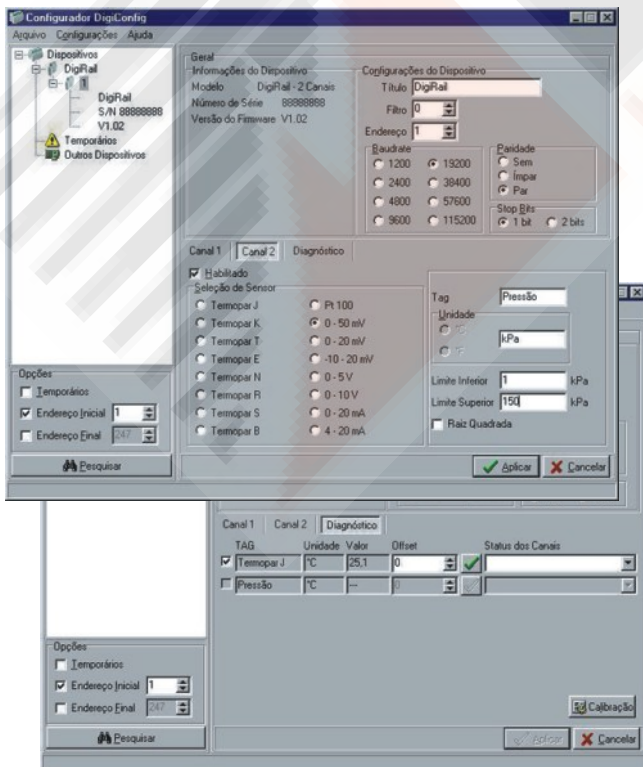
Configurador DigiConfig

Arquivo Configurações Ajuda

Dispositivos
DigiRail
1
DigiRail
S/N 88888888
V1.02
Temporários
Outros Dispositivos

Opções
Temporários
Endereço Inicial 1
Endereço Final 247
Pesquisar

Geral
Informações do Dispositivo
Modelo DigiRail - 2 Canais
Número de Série 88888888
Versão do Firmware V1.02

Configurações do Dispositivo
Título DigiRail
Filtro 0
Endereço 1

Baudrate
1200
19200
2400
38400
4800
57600
9600
115200

Paridade
Sem
Impar
Par

Stop Bits
1 bit
2 bits

Canal 1 | Canal 2 | Diagnóstico

Habilitado
Seleção de Sensor
Termopar J
Termopar K
Termopar T
Termopar E
Termopar N
Termopar R
Termopar S
Termopar B
Pt 100
0 - 50 mV
0 - 20 mV
-10 - 20 mV
0 - 5 V
0 - 10 V
0 - 20 mA
4 - 20 mA

Tag Pressão
Unidade
°C
°F
kPa
Limite Inferior 1 kPa
Limite Superior 150 kPa
Raiz Quadrada

Aplicar
Cancelar

Canal 1 | Canal 2 | Diagnóstico

| TAG | Unidade | Valor | Offset | Status dos Canais |
|---|---|---|---|---|
| Termopar J | °C | 25,1 | 0 | |
| Pressão | °C | --- | 0 | |

Opções
Temporários
Endereço Inicial 1
Endereço Final 247
Pesquisar

Calibração
Aplicar
Cancelar